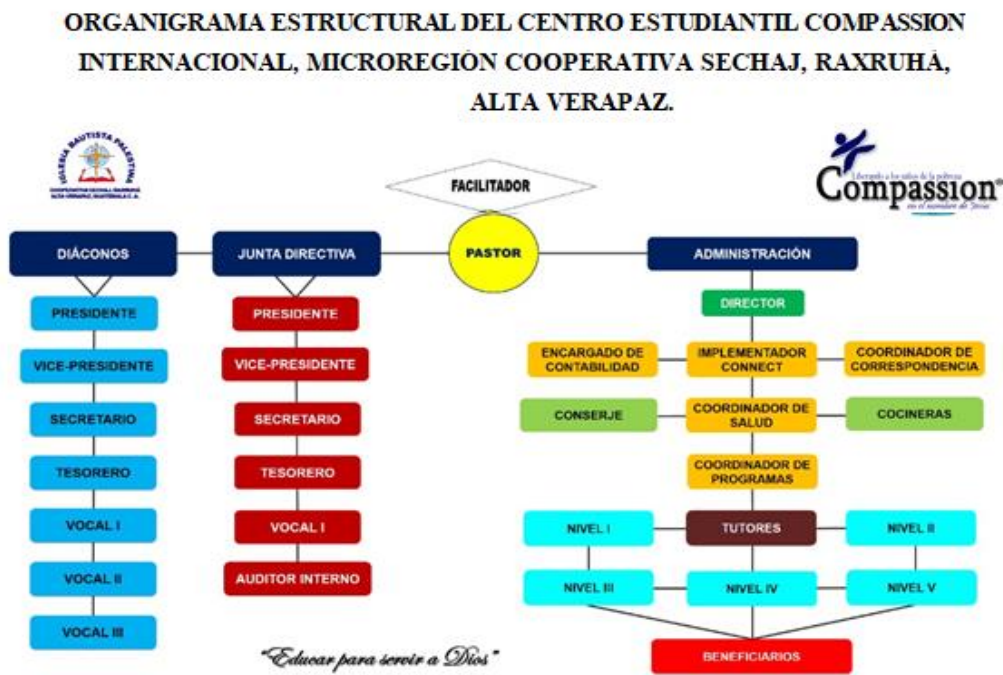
ORGANIGRAMA ESTRUCTURAL DEL CENTRO ESTUDIANTIL COMPASSION INTERNACIONAL, MICROREGIÓN COOPERATIVA SECHAJ, RAXRUHÁ, ALTA VERAPAZ.

IGLESIA BAUTISTA PALESTINA
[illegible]

Liberando a los niños de la pobreza
Compassion®
en el nombre de Jesús

FACILITADOR

PASTOR

DIÁCONOS
PRESIDENTE
VICE-PRESIDENTE
SECRETARIO
TESORERO
VOCAL I
VOCAL II
VOCAL III

JUNTA DIRECTIVA
PRESIDENTE
VICE-PRESIDENTE
SECRETARIO
TESORERO
VOCAL I
AUDITOR INTERNO

ADMINISTRACIÓN
DIRECTOR
ENCARGADO DE CONTABILIDAD
IMPLEMENTADOR CONNECT
COORDINADOR DE CORRESPONDENCIA
CONSERJE
COORDINADOR DE SALUD
COCINERAS
COORDINADOR DE PROGRAMAS
NIVEL I
TUTORES
NIVEL II
NIVEL III
NIVEL IV
NIVEL V
BENEFICIARIOS

"Educar para servir a Dios"